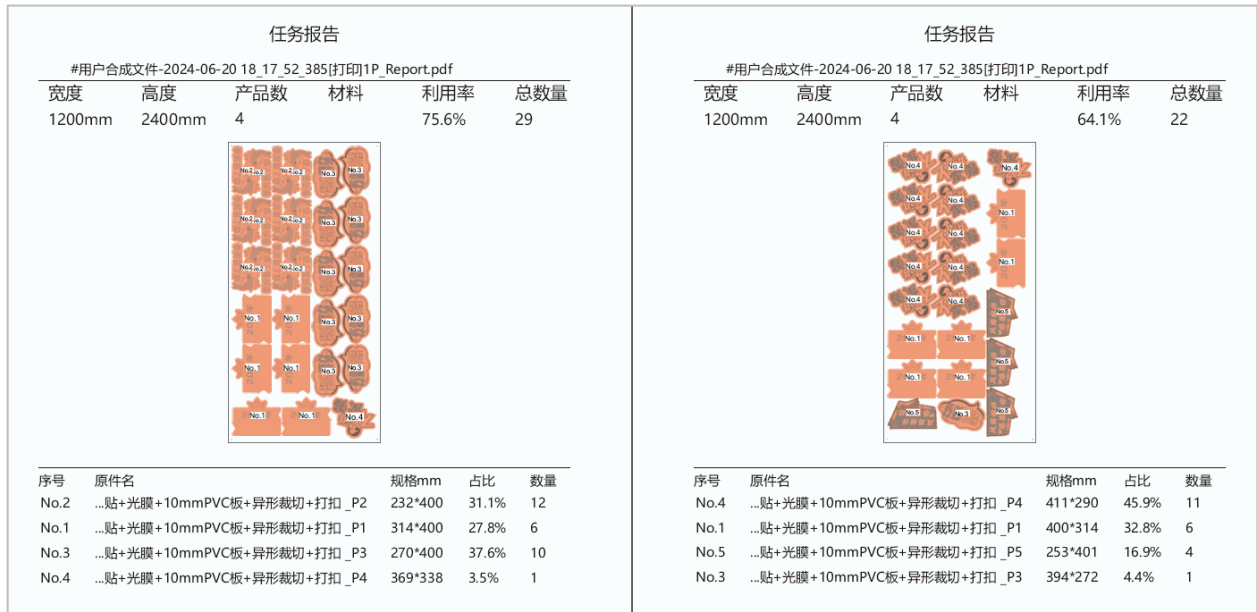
任务报告

#用户合成文件-2024-06-20 18_17_52_385[打印]1P_Report.pdf

| 宽度 | 高度 | 产品数 | 材料 | 利用率 | 总数量 |
|---|---|---|---|---|---|
| 1200mm | 2400mm | 4 | | 75.6% | 29 |

No.2 No.2 No.2 No.2 No.3 No.3 No.2 No.2 No.2 No.2 No.3 No.3 No.2 No.2 No.2 No.2 No.3 No.3 No.1 No.1 No.3 No.3 No.1 No.1 No.3 No.3 No.1 No.1 No.4

| 序号 | 原件名 | 规格mm | 占比 | 数量 |
|---|---|---|---|---|
| No.2 | ...贴+光膜+10mmPVC板+异形裁切+打扣 _P2 | 232*400 | 31.1% | 12 |
| No.1 | ...贴+光膜+10mmPVC板+异形裁切+打扣 _P1 | 314*400 | 27.8% | 6 |
| No.3 | ...贴+光膜+10mmPVC板+异形裁切+打扣 _P3 | 270*400 | 37.6% | 10 |
| No.4 | ...贴+光膜+10mmPVC板+异形裁切+打扣 _P4 | 369*338 | 3.5% | 1 |

任务报告

#用户合成文件-2024-06-20 18_17_52_385[打印]1P_Report.pdf

| 宽度 | 高度 | 产品数 | 材料 | 利用率 | 总数量 |
|---|---|---|---|---|---|
| 1200mm | 2400mm | 4 | | 64.1% | 22 |

No.4 No.4 No.4 No.4 No.4 No.4 No.1 No.4 No.4 No.1 No.4 No.4 No.1 No.4 No.4 No.5 No.1 No.1 No.5 No.1 No.1 No.5 No.5 No.3

| 序号 | 原件名 | 规格mm | 占比 | 数量 |
|---|---|---|---|---|
| No.4 | ...贴+光膜+10mmPVC板+异形裁切+打扣 _P4 | 411*290 | 45.9% | 11 |
| No.1 | ...贴+光膜+10mmPVC板+异形裁切+打扣 _P1 | 400*314 | 32.8% | 6 |
| No.5 | ...贴+光膜+10mmPVC板+异形裁切+打扣 _P5 | 253*401 | 16.9% | 4 |
| No.3 | ...贴+光膜+10mmPVC板+异形裁切+打扣 _P3 | 394*272 | 4.4% | 1 |